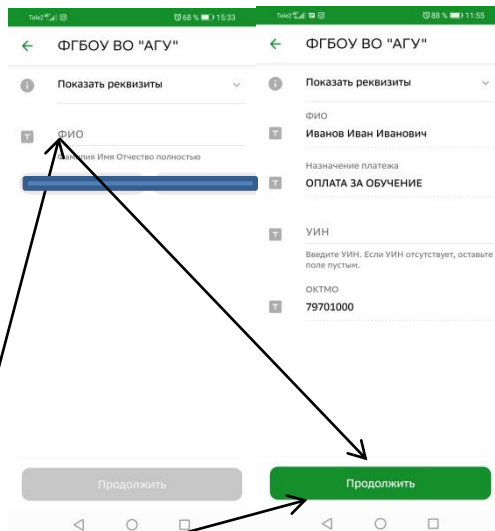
Tele2 68 % 15:33

ФГБОУ ВО "АГУ"

Показать реквизиты

ФИО

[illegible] Имя Отчество полностью

Продолжить

Tele2 88 % 11:55

ФГБОУ ВО "АГУ"

Показать реквизиты

ФИО
Иванов Иван Иванович

Назначение платежа
ОПЛАТА ЗА ОБУЧЕНИЕ

УИН

Введите УИН. Если УИН отсутствует, оставьте поле пустым.

ОКТМО
79701000

Продолжить